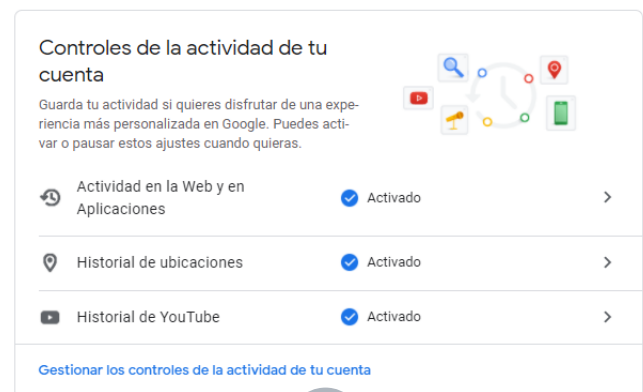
Controles de la actividad de tu cuenta

Guarda tu actividad si quieres disfrutar de una experiencia más personalizada en Google. Puedes activar o pausar estos ajustes cuando quieras.

Actividad en la Web y en Aplicaciones
Activado

Historial de ubicaciones
Activado

Historial de YouTube
Activado

Gestionar los controles de la actividad de tu cuenta